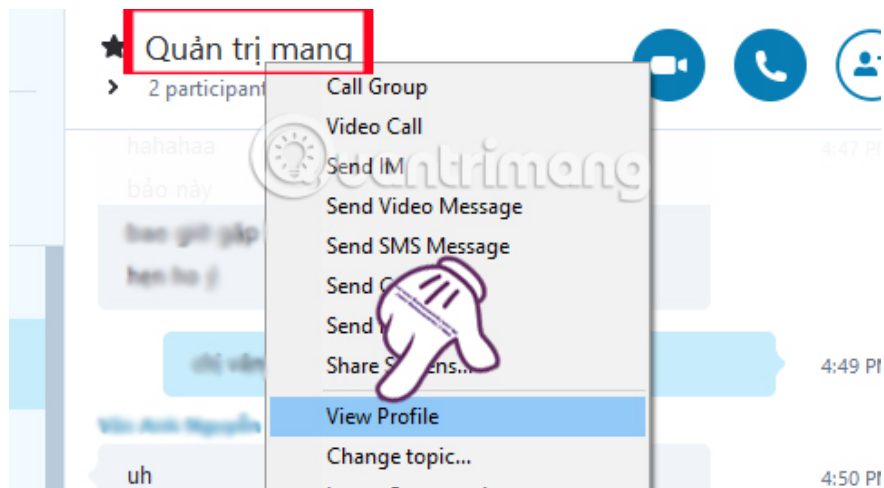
Quản trị mạng
2 participant
Call Group
Video Call
Send IM
Send Video Message
Send SMS Message
Send C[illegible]
Send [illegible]
Share S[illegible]ens...
View Profile
Change topic...
hahahaa
bảo này
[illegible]
hẹn ho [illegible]
chị vâng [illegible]
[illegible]
uh
4:47 PM
4:49 PM
4:50 PM
uantrimang